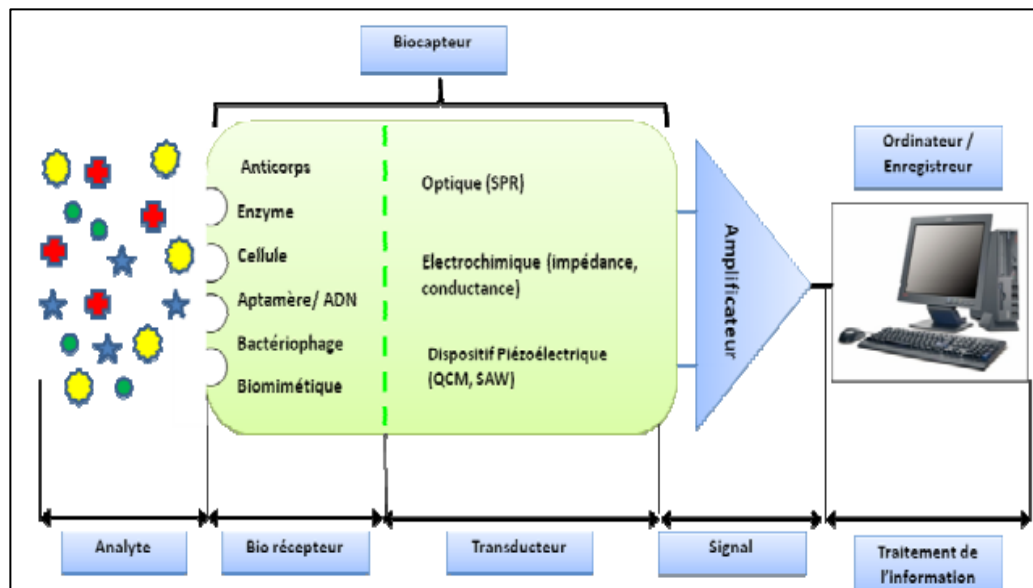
Biocapteur

Anticorps
Enzyme
Cellule
Aptamère/ ADN
Bactériophage
Biomimétique

Optique (SPR)

Electrochimique (impédance, conductance)

Dispositif Piézoélectrique (QCM, SAW)

Amplificateur

Ordinateur / Enregistreur

Analyte

Bio récepteur

Transducteur

Signal

Traitement de l'information